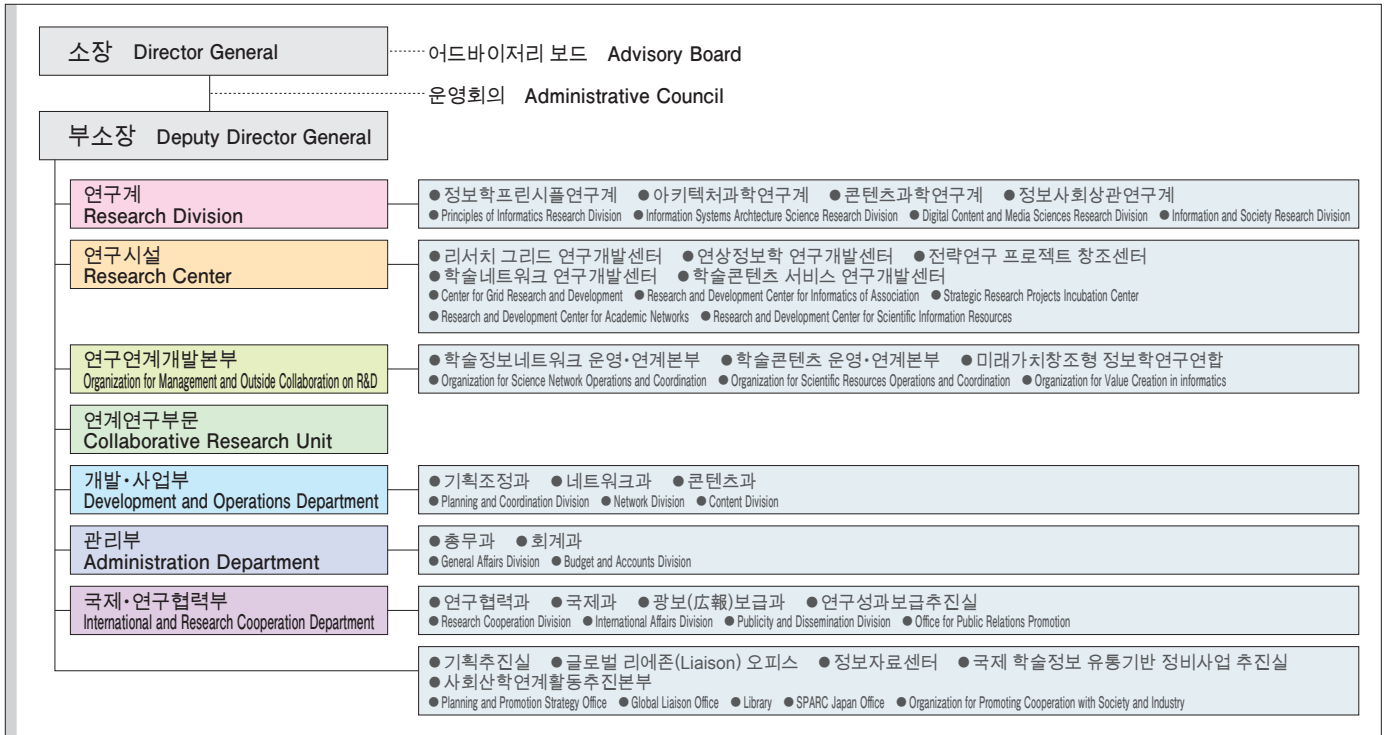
소장 Director General

어드바이저리 보드 Advisory Board

운영회의 Administrative Council

부소장 Deputy Director General

연구계
Research Division

● 정보학프린시플연구계 ● 아키텍처과학연구계 ● 콘텐츠과학연구계 ● 정보사회상관연구계
● Principles of Informatics Research Division ● Information Systems Archtecture Science Research Division ● Digital Content and Media Sciences Research Division ● Information and Society Research Division

연구시설
Research Center

● 리서치 그리드 연구개발센터 ● 연상정보학 연구개발센터 ● 전략연구 프로젝트 창조센터
● 학술네트워크 연구개발센터 ● 학술콘텐츠 서비스 연구개발센터
● Center for Grid Research and Development ● Research and Development Center for Informatics of Association ● Strategic Research Projects Incubation Center
● Research and Development Center for Academic Networks ● Research and Development Center for Scientific Information Resources

연구연계개발본부
Organization for Management and Outside Collaboration on R&D

● 학술정보네트워크 운영·연계본부 ● 학술콘텐츠 운영·연계본부 ● 미래가치창조형 정보학연구연합
● Organization for Science Network Operations and Coordination ● Organization for Scientific Resources Operations and Coordination ● Organization for Value Creation in informatics

연계연구부문
Collaborative Research Unit

개발·사업부
Development and Operations Department

● 기획조정과 ● 네트워크과 ● 콘텐츠과
● Planning and Coordination Division ● Network Division ● Content Division

관리부
Administration Department

● 총무과 ● 회계과
● General Affairs Division ● Budget and Accounts Division

국제·연구협력부
International and Research Cooperation Department

● 연구협력과 ● 국제과 ● 광보(広報)보급과 ● 연구성과보급추진실
● Research Cooperation Division ● International Affairs Division ● Publicity and Dissemination Division ● Office for Public Relations Promotion

● 기획추진실 ● 글로벌 리에존(Liaison) 오피스 ● 정보자료센터 ● 국제 학술정보 유통기반 정비사업 추진실
● 사회산학연계활동추진본부
● Planning and Promotion Strategy Office ● Global Liaison Office ● Library ● SPARC Japan Office ● Organization for Promoting Cooperation with Society and Industry